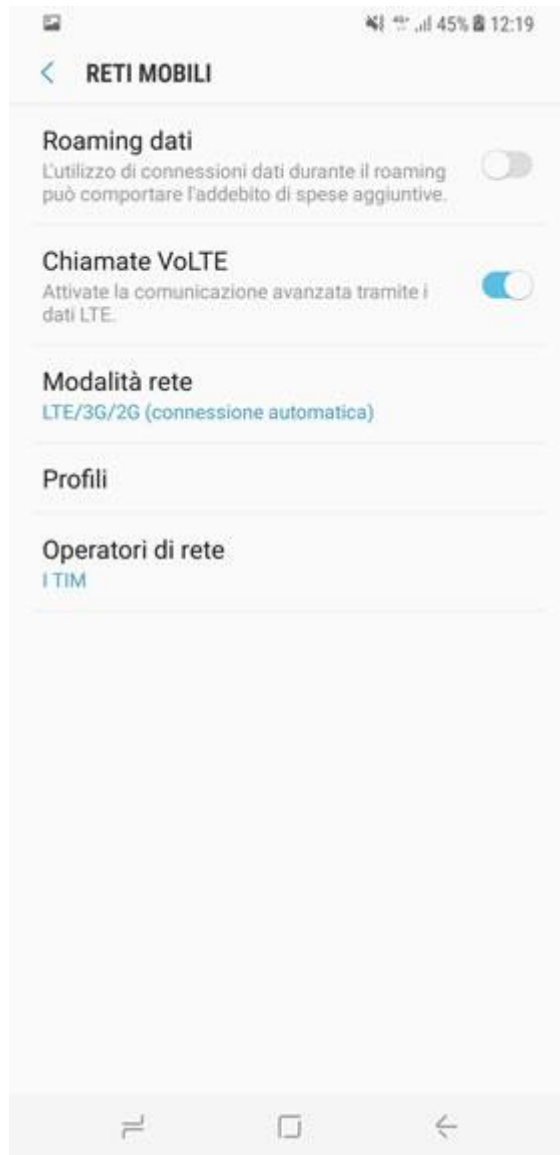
45% 12:19

RETI MOBILI

Roaming dati
L'utilizzo di connessioni dati durante il roaming può comportare l'addebito di spese aggiuntive.

Chiamate VoLTE
Attivate la comunicazione avanzata tramite i dati LTE.

Modalità rete
LTE/3G/2G (connessione automatica)

Profili

Operatori di rete
I TIM